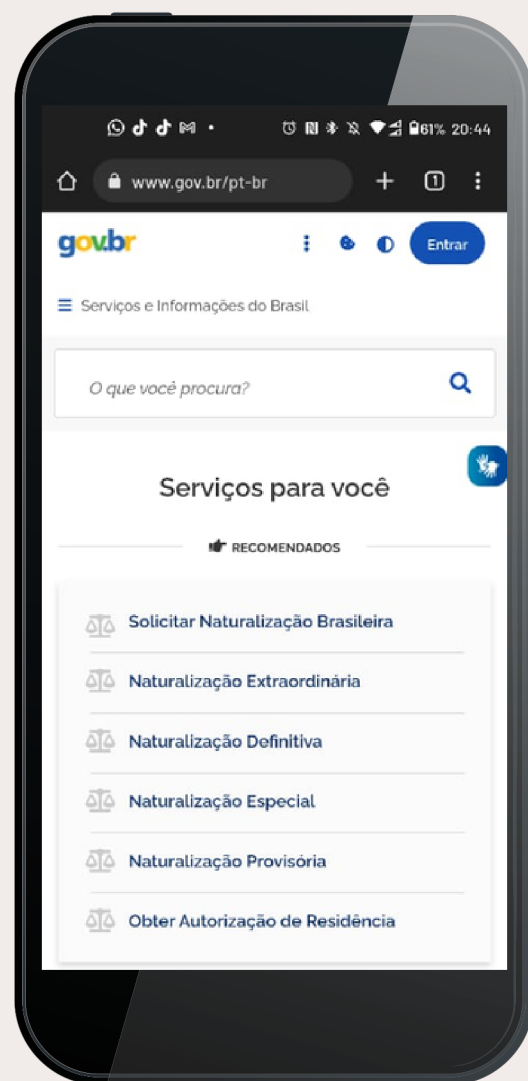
61% 20:44

www.gov.br/pt-br

1

gov.br

Entrar

Serviços e Informações do Brasil

O que você procura?

Serviços para você

RECOMENDADOS

Solicitar Naturalização Brasileira

Naturalização Extraordinária

Naturalização Definitiva

Naturalização Especial

Naturalização Provisória

Obter Autorização de Residência